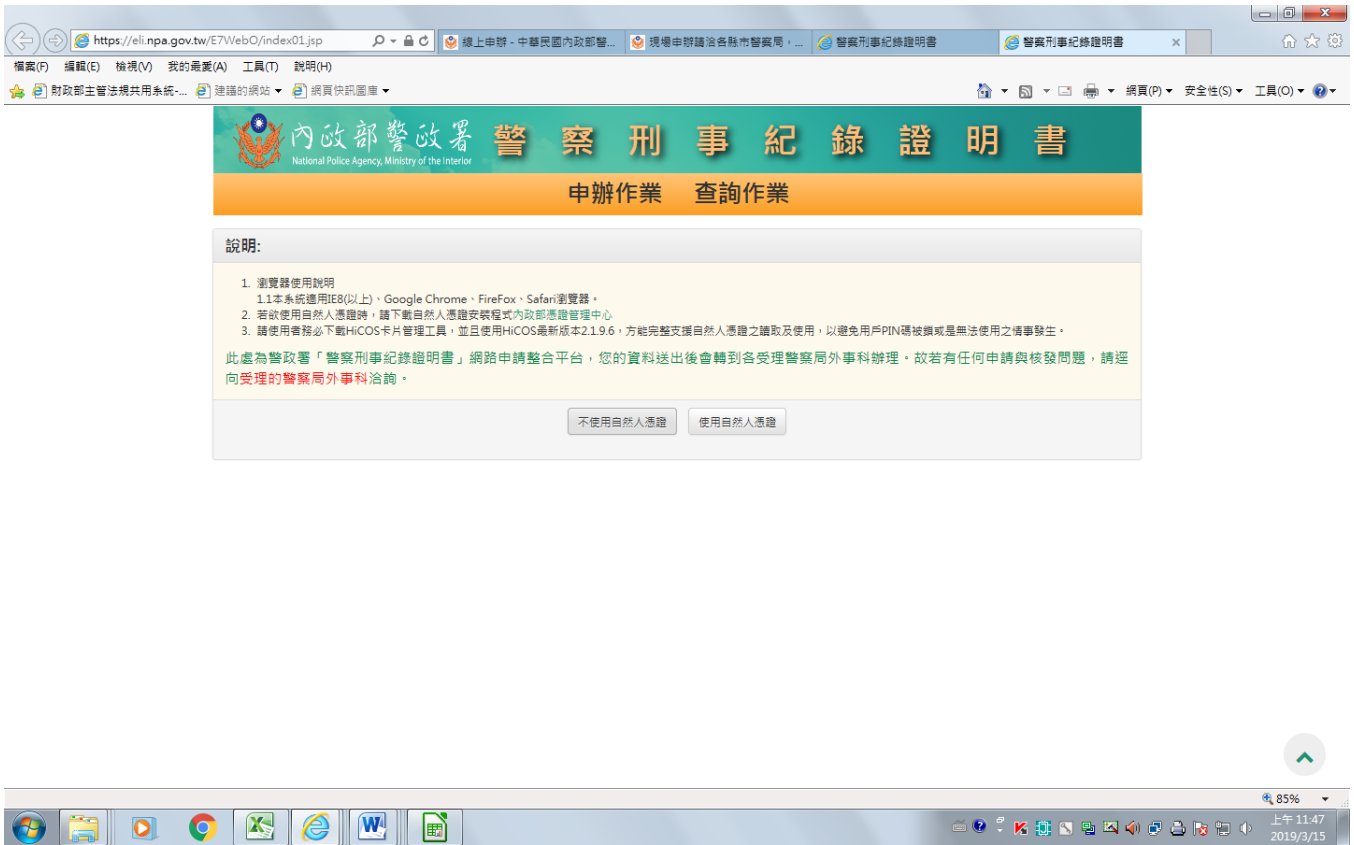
https://eli.npa.gov.tw/E7WebO/index01.jsp

線上申辦 - 中華民國內政部警...

現場申辦請洽各縣市警察局，...

警察刑事紀錄證明書

警察刑事紀錄證明書

檔案(F) 編輯(E) 檢視(V) 我的最愛(A) 工具(T) 說明(H)

財政部主管法規共用系統-... 建議的網站 ▾ 網頁快訊圖庫 ▾

網頁(P) ▾ 安全性(S) ▾ 工具(O) ▾

內政部警政署
National Police Agency, Ministry of the Interior

警 察 刑 事 紀 錄 證 明 書

申辦作業 查詢作業

說明:

1. 瀏覽器使用說明
1.1本系統適用IE8(以上)、Google Chrome、FireFox、Safari瀏覽器。
2. 若欲使用自然人憑證時，請下載自然人憑證安裝程式內政部憑證管理中心
3. 請使用者務必下載HiCOS卡片管理工具，並且使用HiCOS最新版本2.1.9.6，方能完整支援自然人憑證之讀取及使用，以避免用戶PIN碼被鎖或是無法使用之情事發生。

此處為警政署「警察刑事紀錄證明書」網路申請整合平台，您的資料送出後會轉到各受理警察局外事科辦理。故若有任何申請與核發問題，請逕向受理的警察局外事科洽詢。

不使用自然人憑證 使用自然人憑證

85%

上午 11:47
2019/3/15